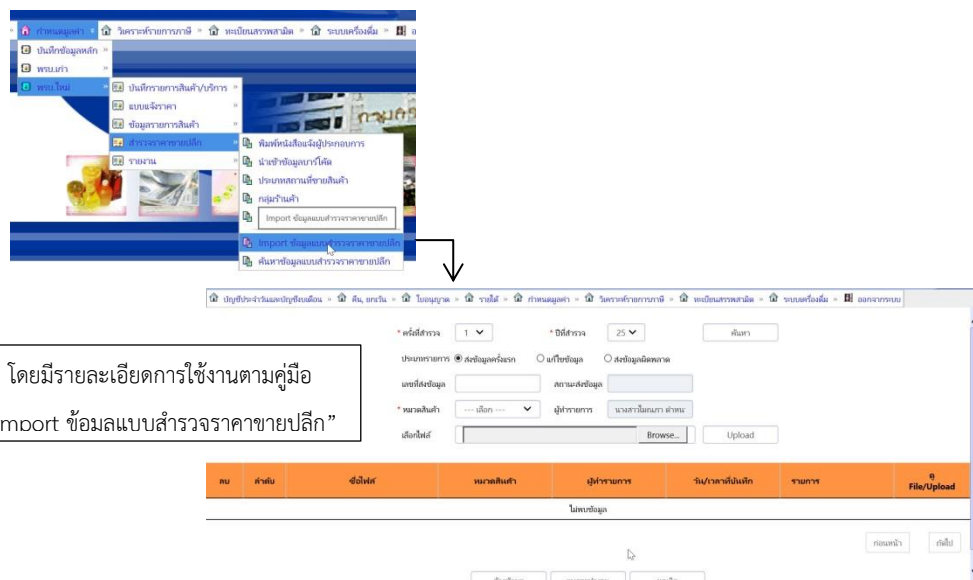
กำหนดมูลค่า » วิเคราะห์รายการภาษี » ทะเบียนสรรพสามิต » ระบบเครื่องดื่ม » ออ

บันทึกข้อมูลหลัก »
พรบ.เก่า »
พรบ.ใหม่ »

บันทึกรายการสินค้า/บริการ »
แบบแจ้งราคา »
ข้อมูลรายการสินค้า »
สำรวจราคาขายปลีก »
รายงาน »

พิมพ์หนังสือแจ้งผู้ประกอบการ
นำเข้าข้อมูลบาร์โค้ด
ประเภทสถานที่ขายสินค้า
กลุ่มร้านค้า
Import ข้อมูลแบบสำรวจราคาขายปลีก
Import ข้อมูลแบบสำรวจราคาขายปลีก
ค้นหาข้อมูลแบบสำรวจราคาขายปลีก

บัญชีประจำวันและบัญชีเดือน » คืน, ยกเว้น » ใบอนุญาต » รายได้ » กำหนดมูลค่า » วิเคราะห์รายการภาษี » ทะเบียนสรรพสามิต » ระบบเครื่องดื่ม » ออกจากระบบ

โดยมีรายละเอียดการใช้งานตามคู่มือ
mport ข้อมูลแบบสำรวจราคาขายปลีก”

* ครั้งที่สำรวจ 1
* ปีที่สำรวจ 25
ค้นหา
ประเภทรายการ ส่งข้อมูลครั้งแรก แก้ไขข้อมูล ส่งข้อมูลผิดพลาด
เลขที่ส่งข้อมูล
สถานะส่งข้อมูล
* หมวดสินค้า --- เลือก ---
ผู้ทำรายการ นางสาวในเกมา คำหน
เลือกไฟล์
Browse...
Upload

| ลบ | ลำดับ | ชื่อไฟล์ | หมวดสินค้า | ผู้ทำรายการ | วัน/เวลาที่บันทึก | รายการ | File/Upload |
|---|---|---|---|---|---|---|---|
| | | | | ไม่พบข้อมูล | | | |

ก่อนหน้า
ถัดไป